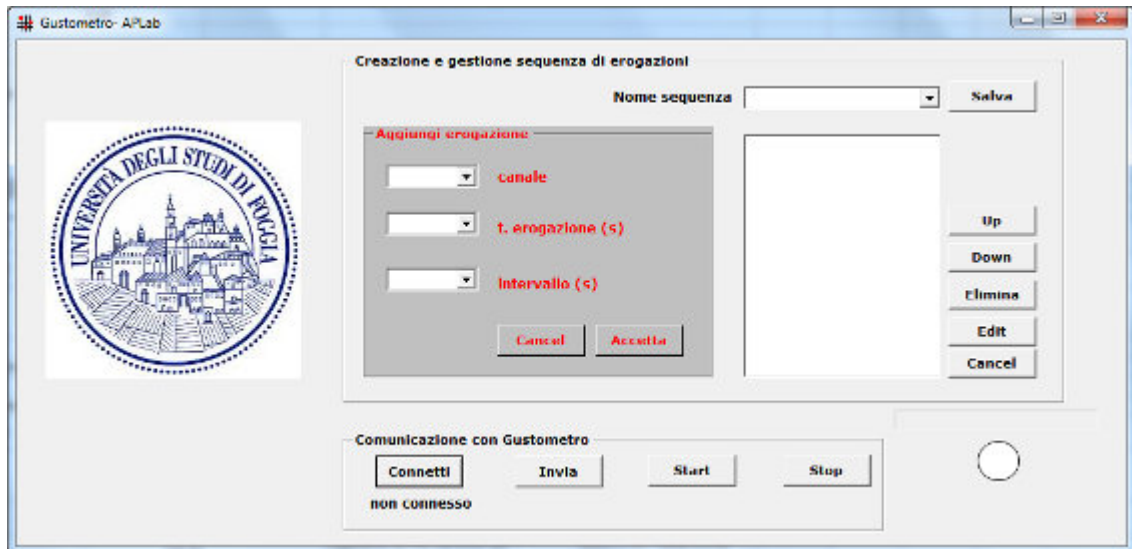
Gustometro- APLab

UNIVERSITÀ DEGLI STUDI DI FOGGIA

Creazione e gestione sequenza di erogazioni

Nome sequenza

Salva

Aggiungi erogazione

canale

t. erogazione (s)

intervallo (s)

Cancel

Accetta

Up

Down

Elimina

Edit

Cancel

Comunicazione con Gustometro

Connetti

Invia

Start

Stop

non connesso